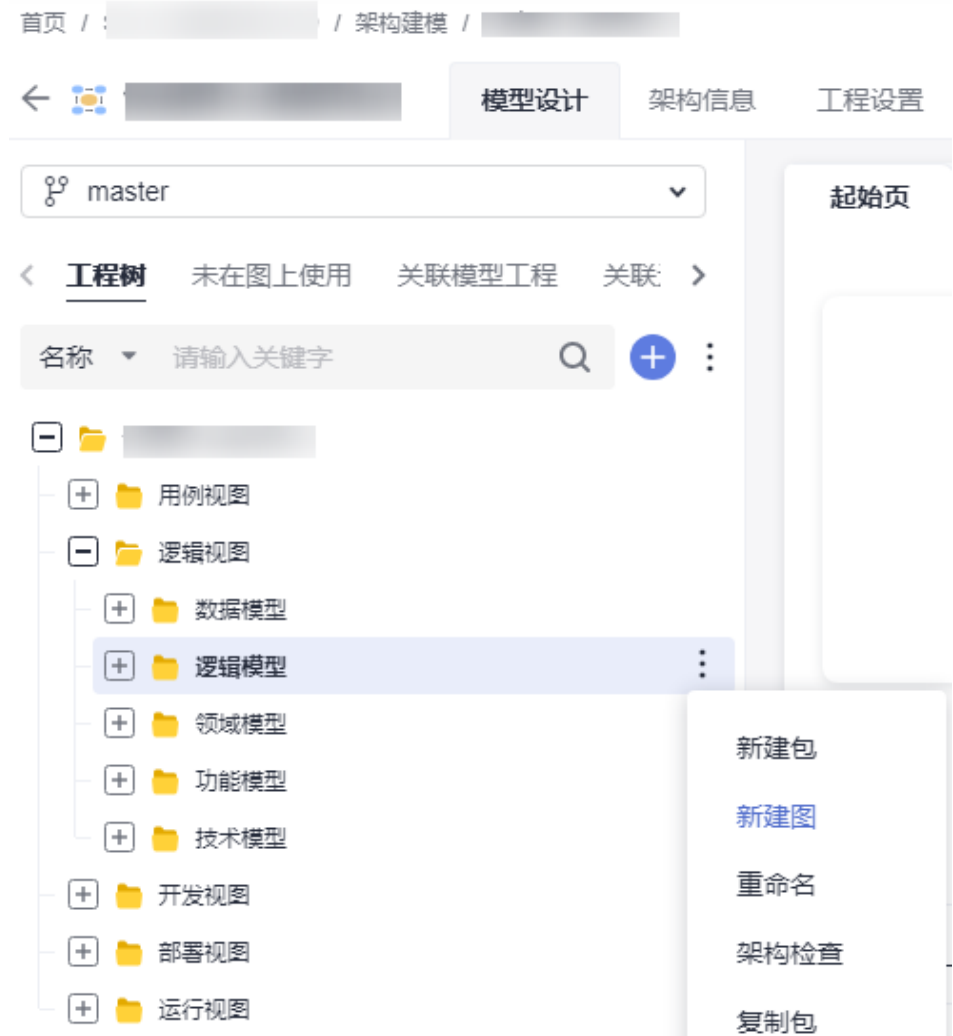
首页 / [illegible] / 架构建模 / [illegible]

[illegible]

模型设计 架构信息 工程设置

master

起始页

工程树 未在图上使用 关联模型工程 关联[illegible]

名称 请输入关键字

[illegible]
用例视图
逻辑视图
数据模型
逻辑模型
领域模型
功能模型
技术模型
开发视图
部署视图
运行视图

新建包
新建图
重命名
架构检查
复制包